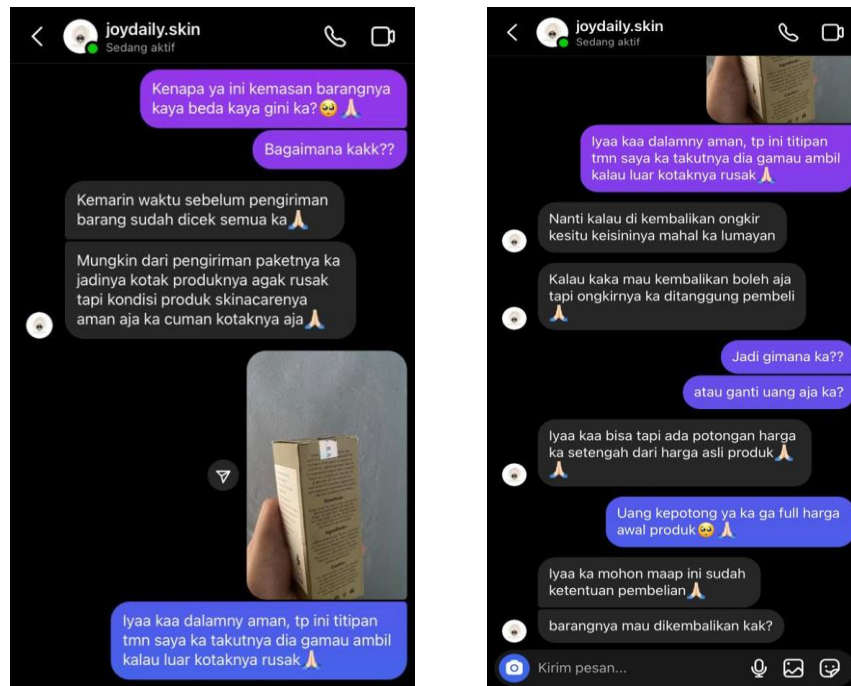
joydaily.skin
Sedang aktif

Kenapa ya ini kemasan barangnya kaya beda kaya gini ka?🥺🙏

Bagaimana kakk??

Kemarin waktu sebelum pengiriman barang sudah dicek semua ka🙏

Mungkin dari pengiriman paketnya ka jadinya kotak produknya agak rusak tapi kondisi produk skinacarenya aman aja ka cuman kotaknya aja🙏

Iyaa kaa dalamny aman, tp ini titipan tmn saya ka takutnya dia gamau ambil kalau luar kotaknya rusak🙏

joydaily.skin
Sedang aktif

Iyaa kaa dalamny aman, tp ini titipan tmn saya ka takutnya dia gamau ambil kalau luar kotaknya rusak🙏

Nanti kalau di kembalikan ongkir kesitu keisininya mahal ka lumayan

Kalau kaka mau kembalikan boleh aja tapi ongkirnya ka ditanggung pembeli 🙏

Jadi gimana ka??

atau ganti uang aja ka?

Iyaa kaa bisa tapi ada potongan harga ka setengah dari harga asli produk🙏 🙏

Uang kepotong ya ka ga full harga awal produk🥺🙏

Iyaa ka mohon maap ini sudah ketentuan pembelian🙏

barangnya mau dikembalikan kak?

Kirim pesan...